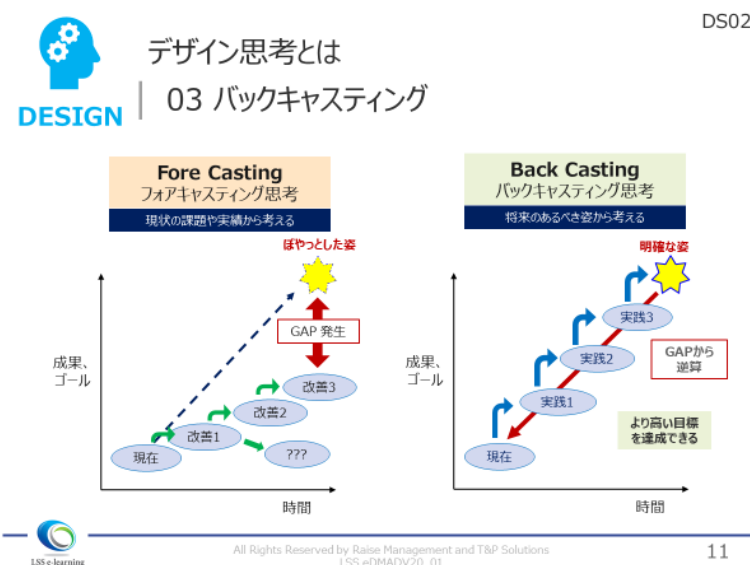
DS02

DESIGN

デザイン思考とは

03 バックキャスティング

Fore Casting
フォアキャスティング思考

現状の課題や実績から考える

ぼやっとした姿

GAP 発生

成果、
ゴール

現在

改善1

改善2

改善3

???

時間

Back Casting
バックキャスティング思考

将来のあるべき姿から考える

明確な姿

実践3

実践2

実践1

現在

GAPから
逆算

より高い目標
を達成できる

成果、
ゴール

時間

LSS e-learning

All Rights Reserved by Raise Management and T&P Solutions
LSS eDMADV20_01

11